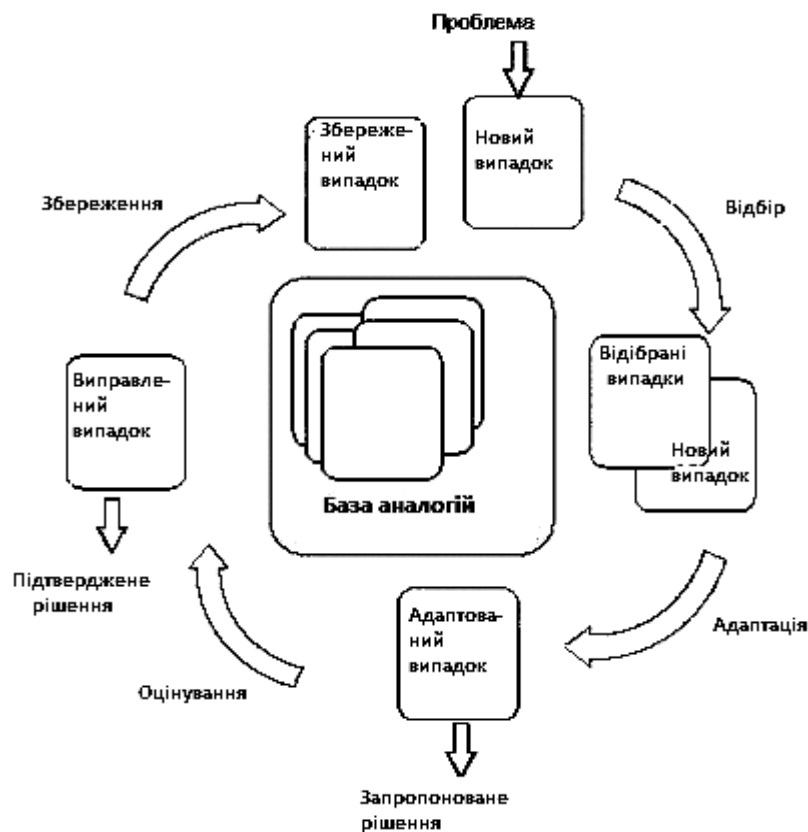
Проблема

Збереження

Збережений випадок

Новий випадок

Відбір

База аналогій

Виправлений випадок

Відібрані випадки

Новий випадок

Підтверджене рішення

Адаптований випадок

Адаптація

Оцінування

Запропоноване рішення